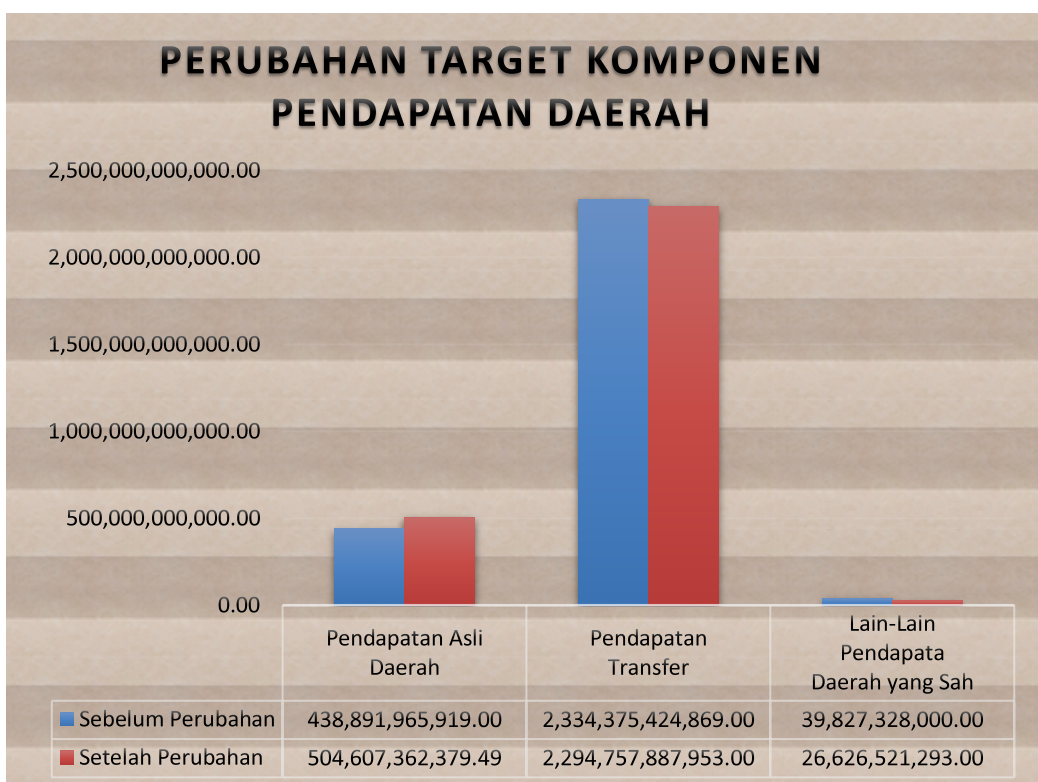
PERUBAHAN TARGET KOMPONEN PENDAPATAN DAERAH

2,500,000,000,000.00
2,000,000,000,000.00
1,500,000,000,000.00
1,000,000,000,000.00
500,000,000,000.00
0.00

| | Pendapatan Asli Daerah | Pendapatan Transfer | Lain-Lain Pendapata Daerah yang Sah |
|---|---|---|---|
| Sebelum Perubahan | 438,891,965,919.00 | 2,334,375,424,869.00 | 39,827,328,000.00 |
| Setelah Perubahan | 504,607,362,379.49 | 2,294,757,887,953.00 | 26,626,521,293.00 |